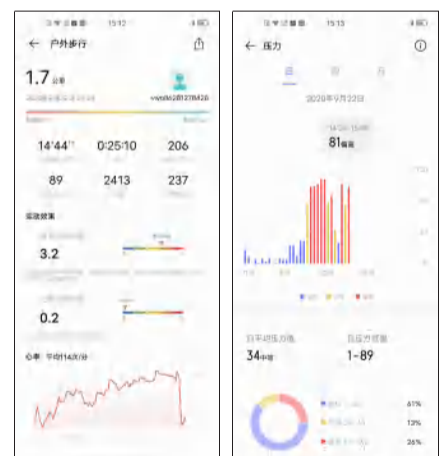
15:12

← 户外步行

1.7 公里

vivo

14'44" 0:25:10 206

89 2413 237

运动效果

3.2

0.2

心率 平均114次/分

15:13

← 压力

日 周 月

2020年9月22日

14:30-15:00

81偏高

日平均压力指数

34中等

压力范围

1-89

61%

13%

26%